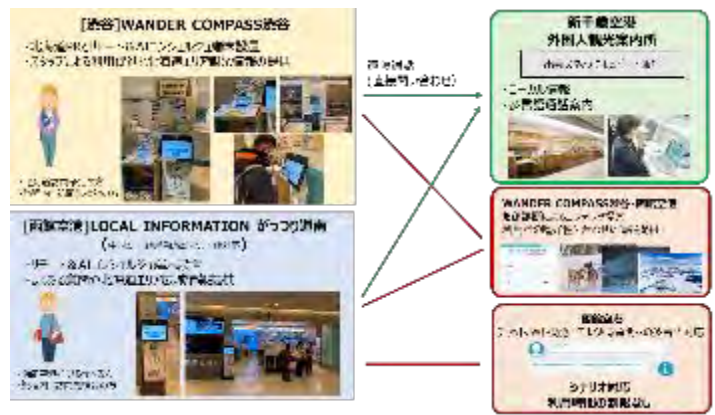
[渋谷]WANDER COMPASS渋谷

・北海道PRとリモート＆AIコンシェルジュ端末設置
・スタッフによる利用促進・北海道エリア紹介の実施

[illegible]

[羽田空港]LOCAL INFORMATION がっつり北海道

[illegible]

・リモート＆AIコンシェルジュ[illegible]
・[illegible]

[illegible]

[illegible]

新千歳空港
外国人観光案内所

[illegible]

・ニーズ把握
・必要情報提供案内

WANDER COMPASS渋谷・羽田空港
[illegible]

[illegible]

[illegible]